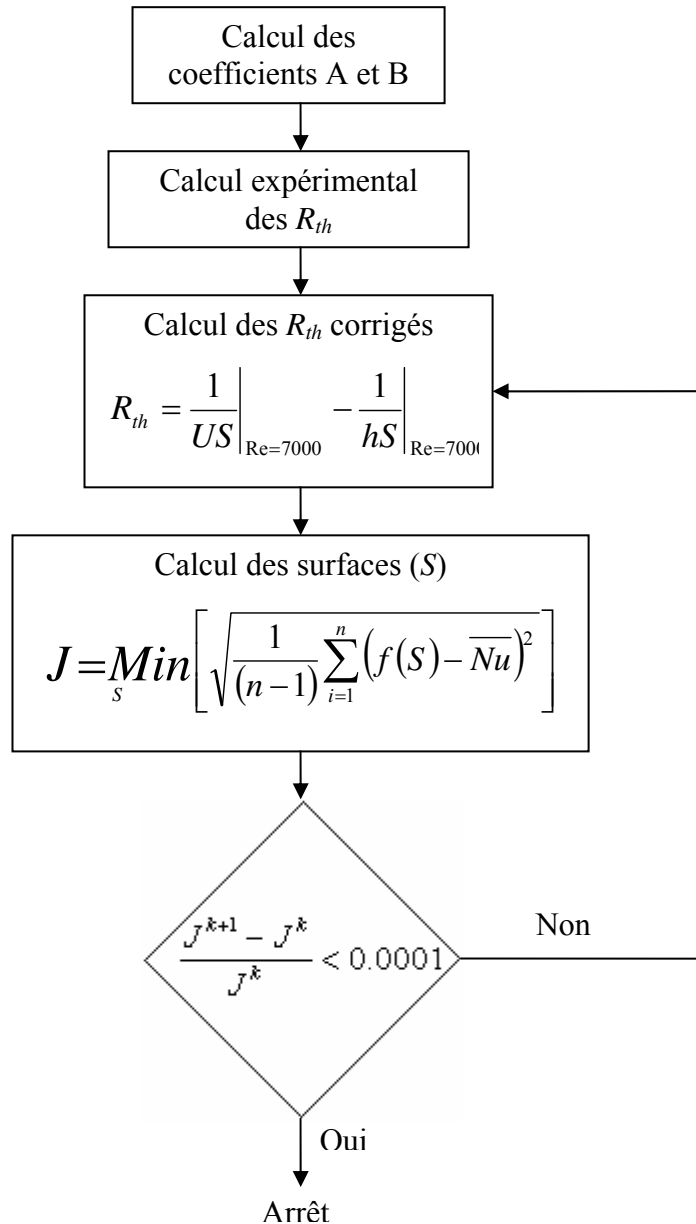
Calcul des coefficients A et B

Calcul expérimental des $R_{th}$

Calcul des $R_{th}$ corrigés

$R_{th} = \frac{1}{US}\Big|_{Re=7000} - \frac{1}{hS}\Big|_{Re=700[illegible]}$

Calcul des surfaces ($S$)

$J = \underset{S}{Min}\left[\sqrt{\frac{1}{(n-1)}\sum_{i=1}^{n}\left(f(S)-\overline{Nu}\right)^2}\right]$

$\frac{J^{k+1} - J^{k}}{J^{k}} < 0.0001$

Non

Oui

Arrêt